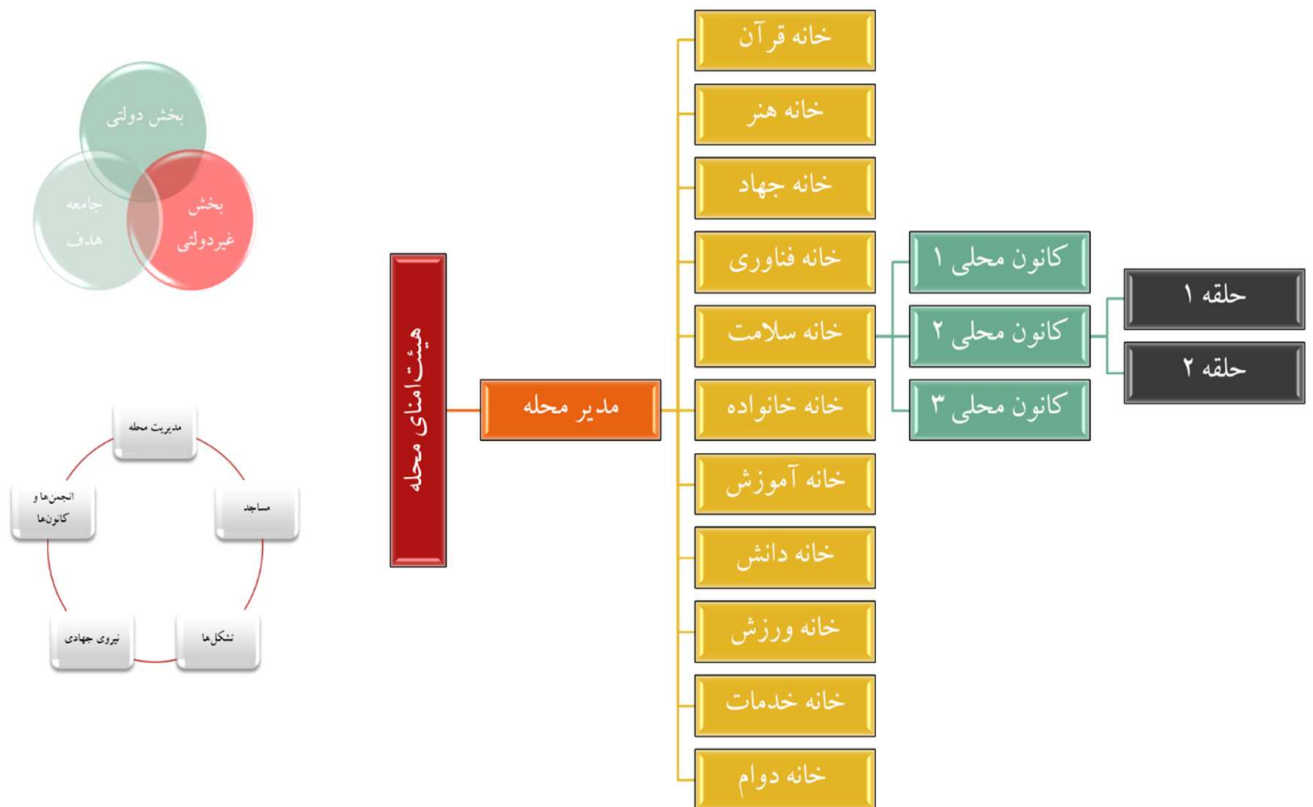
بخش دولتی
جامعه هدف
بخش غیردولتی

مدیریت محله
مساجد
تشکل‌ها
نیروی جهادی
انجمن‌ها و کانون‌ها

هیئت‌امنای محله

مدیر محله

خانه قرآن
خانه هنر
خانه جهاد
خانه فناوری
خانه سلامت
خانه خانواده
خانه آموزش
خانه دانش
خانه ورزش
خانه خدمات
خانه دوام

کانون محلی ۱
کانون محلی ۲
کانون محلی ۳

حلقه ۱
حلقه ۲